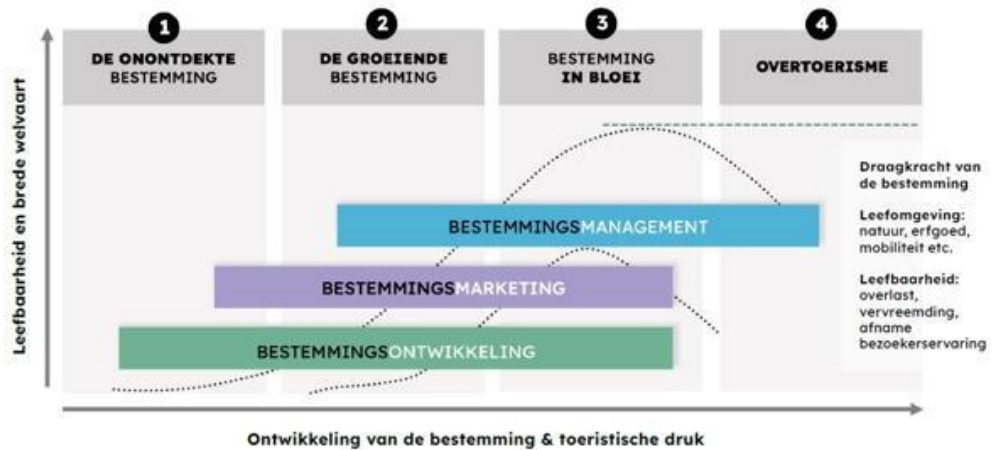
Leefbaarheid en brede welvaart

1
DE ONONTDEKTE BESTEMMING

2
DE GROEIENDE BESTEMMING

3
BESTEMMING IN BLOEI

4
OVERTOERISME

BESTEMMINGSMANAGEMENT

BESTEMMINGSMARKETING

BESTEMMINGSONTWIKKELING

Draagkracht van de bestemming

Leefomgeving: natuur, erfgoed, mobiliteit etc.

Leefbaarheid: overlast, vervreemding, afname bezoekerservaring

Ontwikkeling van de bestemming & toeristische druk